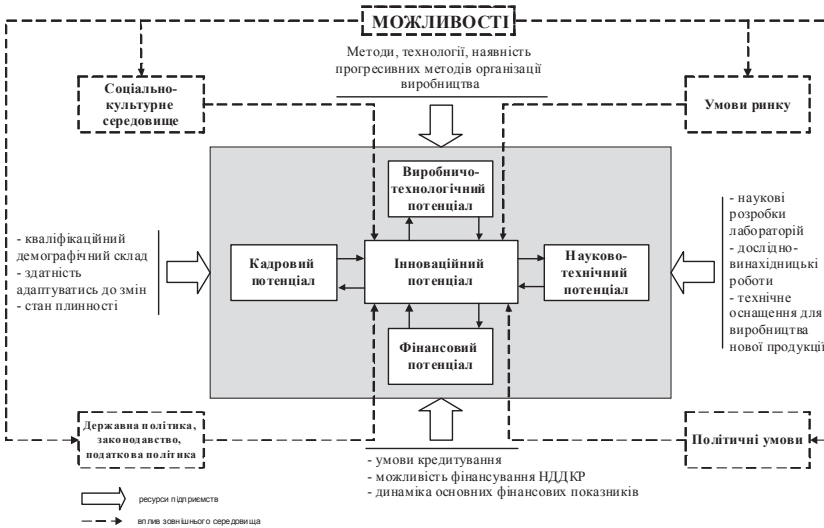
МОЖЛИВОСТІ

Соціально-культурне середовище

Методи, технології, наявність прогресивних методів організації виробництва

Умови ринку

Виробничо-технологічний потенціал

- кваліфікаційний демографічний склад
- здатність адаптуватись до змін
- стан плинності

Кадровий потенціал

Інноваційний потенціал

Науково-технічний потенціал

- наукові розробки лабораторій
- дослідно-винахідницькі роботи
- технічне оснащення для виробництва нової продукції

Фінансовий потенціал

Державна політика, законодавство, податкова політика

Політичні умови

- умови кредитування
- можливість фінансування НДДКР
- динаміка основних фінансових показників

ресурси підприємств

вплив зовнішнього середовища